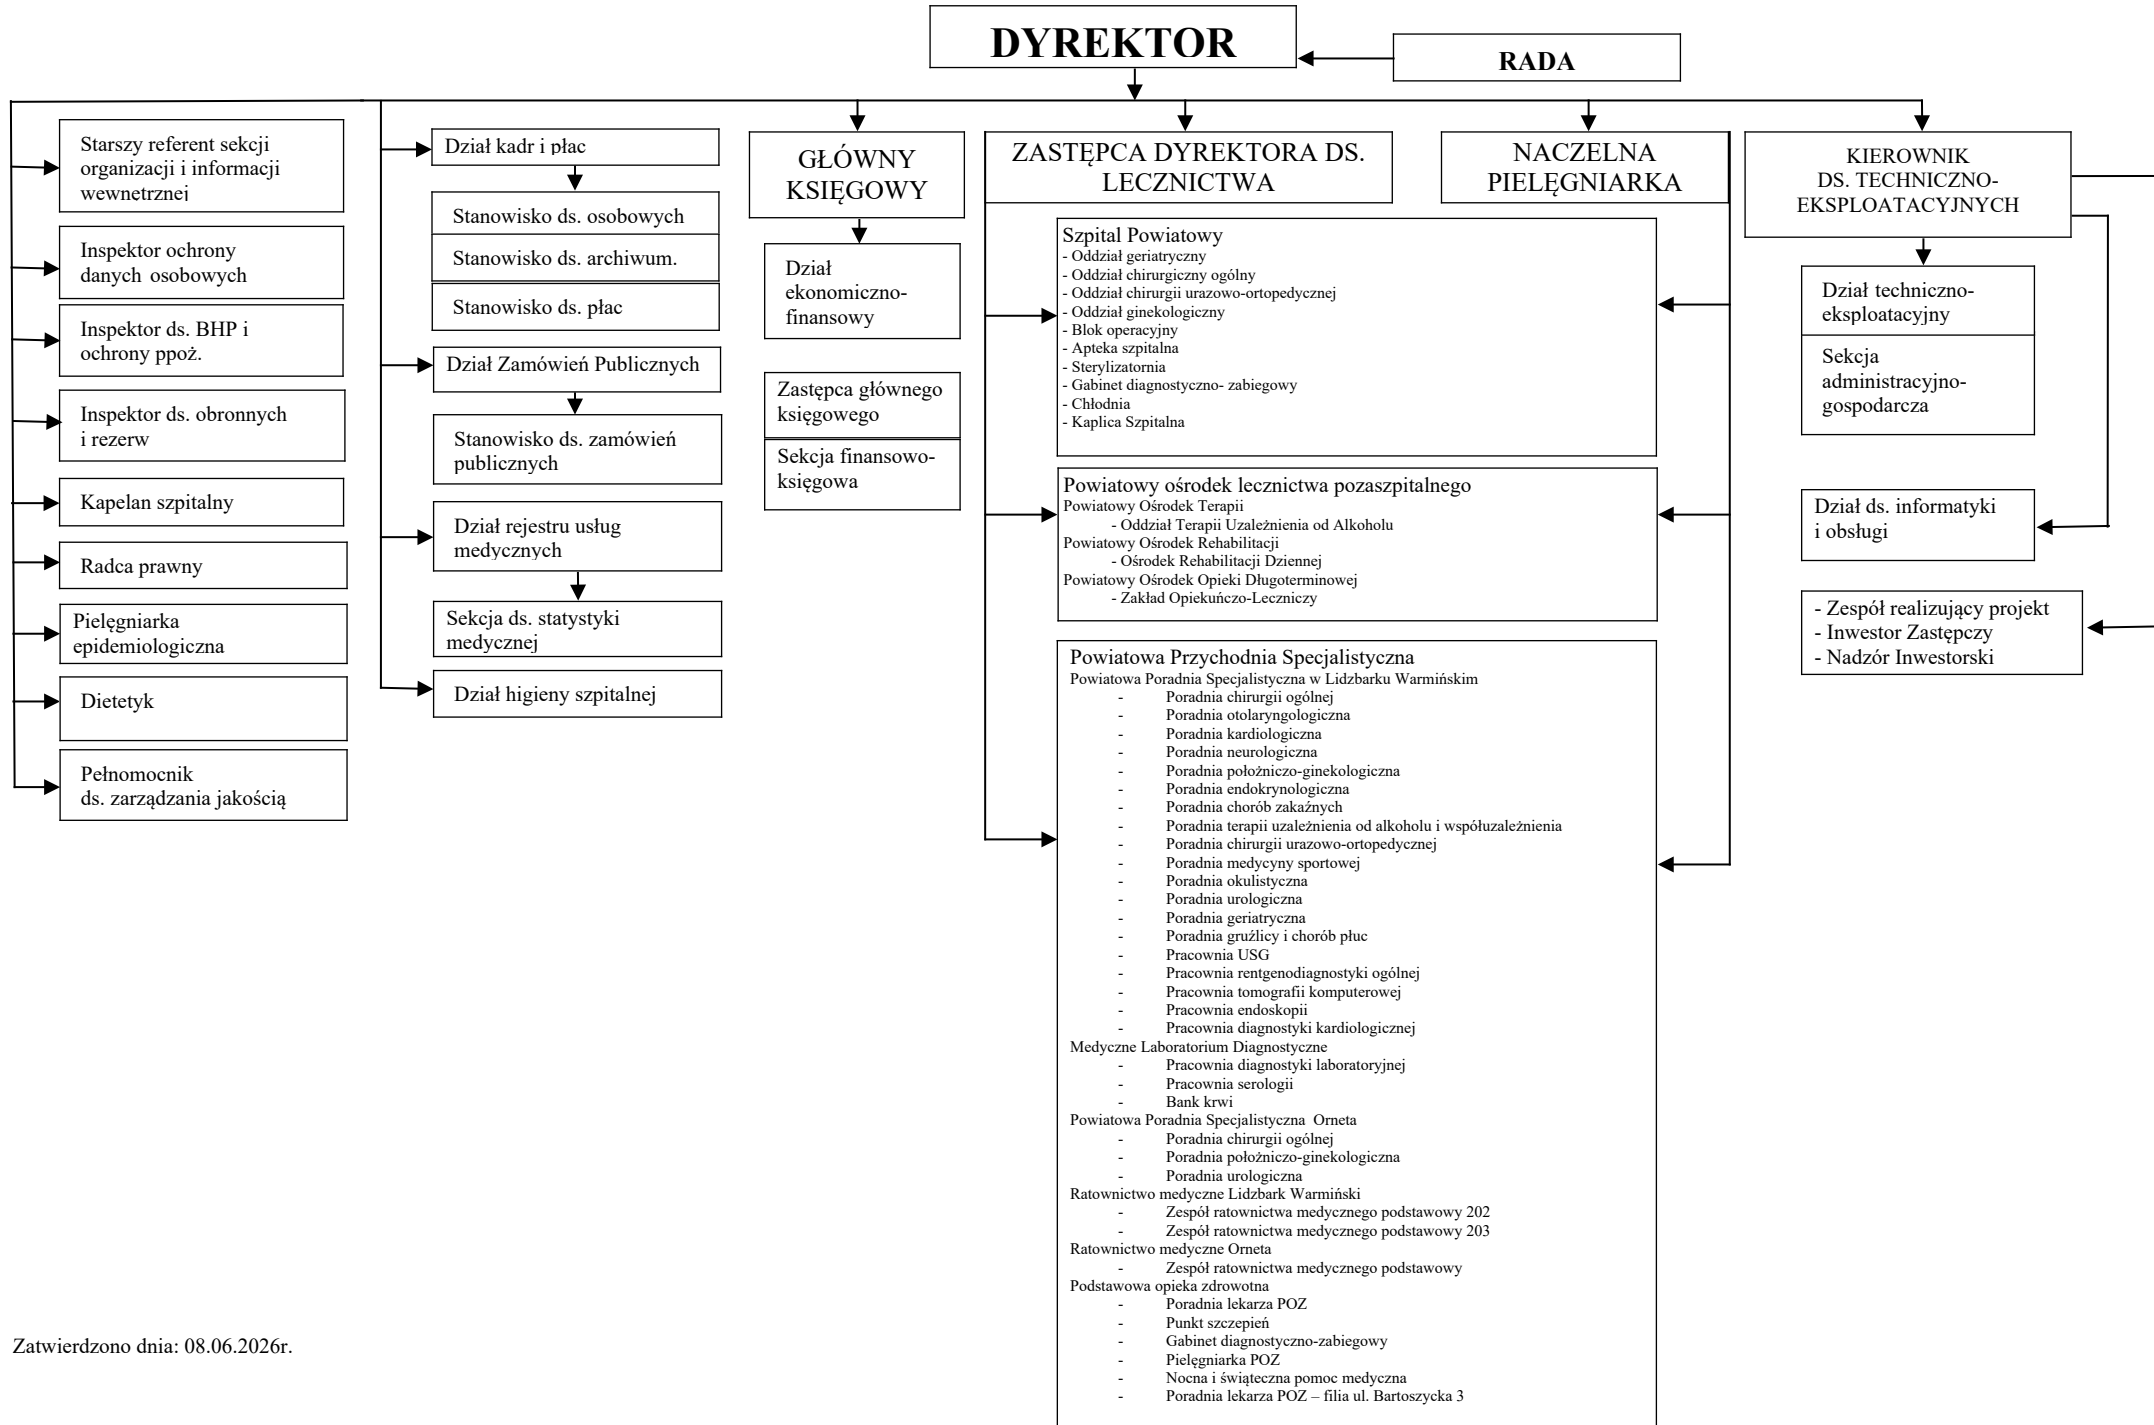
DYREKTOR

RADA

Starszy referent sekcji organizacji i informacji wewnetrznej

Inspektor ochrony danych osobowych

Inspektor ds. BHP i ochrony ppoż.

Inspektor ds. obronnych i rezerw

Kapelan szpitalny

Radca prawny

Pielęgniarka epidemiologiczna

Dietetyk

Pełnomocnik ds. zarządzania jakością

Dział kadr i płac

Stanowisko ds. osobowych

Stanowisko ds. archiwum.

Stanowisko ds. płac

Dział Zamówień Publicznych

Stanowisko ds. zamówień publicznych

Dział rejestru usług medycznych

Sekcja ds. statystyki medycznej

Dział higieny szpitalnej

GŁÓWNY KSIĘGOWY

Dział ekonomiczno-finansowy

Zastępca głównego księgowego

Sekcja finansowo-księgowa

ZASTĘPCA DYREKTORA DS. LECZNICTWA

NACZELNA PIELĘGNIARKA

Szpital Powiatowy
- Oddział geriatryczny
- Oddział chirurgiczny ogólny
- Oddział chirurgii urazowo-ortopedycznej
- Oddział ginekologiczny
- Blok operacyjny
- Apteka szpitalna
- Sterylizatornia
- Gabinet diagnostyczno- zabiegowy
- Chłodnia
- Kaplica Szpitalna

Powiatowy ośrodek lecznictwa pozaszpitalnego
Powiatowy Ośrodek Terapii
- Oddział Terapii Uzależnienia od Alkoholu
Powiatowy Ośrodek Rehabilitacji
- Ośrodek Rehabilitacji Dziennej
Powiatowy Ośrodek Opieki Długoterminowej
- Zakład Opiekuńczo-Leczniczy

Powiatowa Przychodnia Specjalistyczna
Powiatowa Poradnia Specjalistyczna w Lidzbarku Warmińskim
- Poradnia chirurgii ogólnej
- Poradnia otolaryngologiczna
- Poradnia kardiologiczna
- Poradnia neurologiczna
- Poradnia położniczo-ginekologiczna
- Poradnia endokrynologiczna
- Poradnia chorób zakaźnych
- Poradnia terapii uzależnienia od alkoholu i współuzależnienia
- Poradnia chirurgii urazowo-ortopedycznej
- Poradnia medycyny sportowej
- Poradnia okulistyczna
- Poradnia urologiczna
- Poradnia geriatryczna
- Poradnia gruźlicy i chorób płuc
- Pracownia USG
- Pracownia rentgenodiagnostyki ogólnej
- Pracownia tomografii komputerowej
- Pracownia endoskopii
- Pracownia diagnostyki kardiologicznej
Medyczne Laboratorium Diagnostyczne
- Pracownia diagnostyki laboratoryjnej
- Pracownia serologii
- Bank krwi
Powiatowa Poradnia Specjalistyczna Orneta
- Poradnia chirurgii ogólnej
- Poradnia położniczo-ginekologiczna
- Poradnia urologiczna
Ratownictwo medyczne Lidzbark Warmiński
- Zespół ratownictwa medycznego podstawowy 202
- Zespół ratownictwa medycznego podstawowy 203
Ratownictwo medyczne Orneta
- Zespół ratownictwa medycznego podstawowy
Podstawowa opieka zdrowotna
- Poradnia lekarza POZ
- Punkt szczepień
- Gabinet diagnostyczno-zabiegowy
- Pielęgniarka POZ
- Nocna i świąteczna pomoc medyczna
- Poradnia lekarza POZ – filia ul. Bartoszycka 3

KIEROWNIK DS. TECHNICZNO-EKSPLOATACYJNYCH

Dział techniczno-eksploatacyjny

Sekcja administracyjno-gospodarcza

Dział ds. informatyki i obsługi

- Zespół realizujący projekt
- Inwestor Zastępczy
- Nadzór Inwestorski

Zatwierdzono dnia: 08.06.2026r.